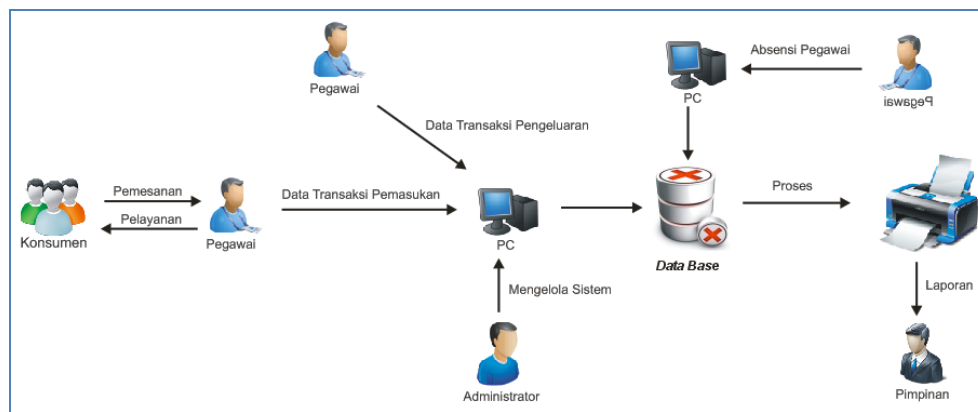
Pegawai

Data Transaksi Pengeluaran

Absensi Pegawai

PC

iswsgeq

Konsumen

Pemesanan

Pelayanan

Pegawai

Data Transaksi Pemasukan

PC

Data Base

Proses

Mengelola Sistem

Laporan

Administrator

Pimpinan